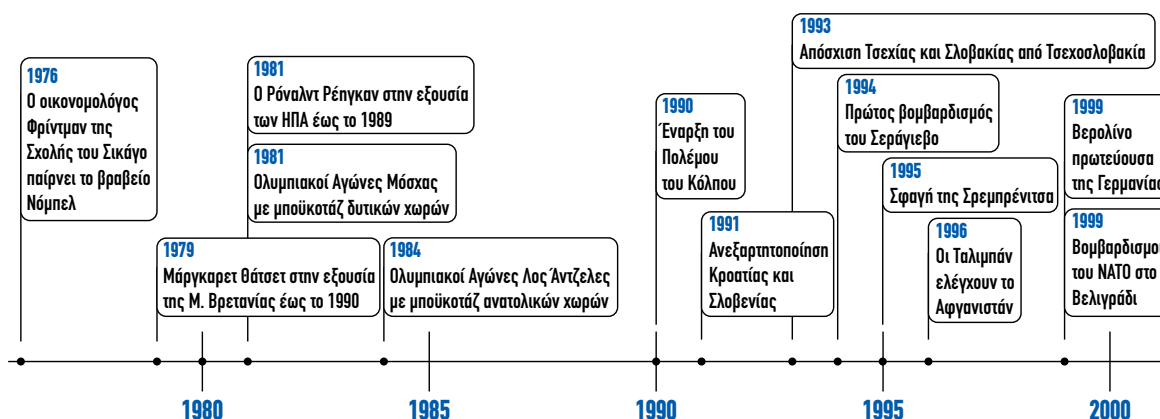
1976
Ο οικονομολόγος Φρίντμαν της Σχολής του Σικάγο παίρνει το βραβείο Νόμπελ

1981
Ο Ρόναλντ Ρέηγκαν στην εξουσία των ΗΠΑ έως το 1989

1981
Ολυμπιακοί Αγώνες Μόσχας με μποϋκοτάζ δυτικών χωρών

1979
Μάργκαρετ Θάτσετ στην εξουσία της Μ. Βρετανίας έως το 1990

1984
Ολυμπιακοί Αγώνες Λος Άντζελες με μποϋκοτάζ ανατολικών χωρών

1990
Έναρξη του Πολέμου του Κόλπου

1991
Ανεξαρτητοποίηση Κροατίας και Σλοβενίας

1993
Απόσχιση Τσεχίας και Σλοβακίας από Τσεχοσλοβακία

1994
Πρώτος βομβαρδισμός του Σεράγιεβο

1995
Σφαγή της Σρεμπρένιτσα

1996
Οι Ταλιμπάν ελέγχουν το Αφγανιστάν

1999
Βερολίνο πρωτεύουσα της Γερμανίας

1999
Βομβαρδισμο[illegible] του ΝΑΤΟ στο Βελιγράδι

1980
1985
1990
1995
2000